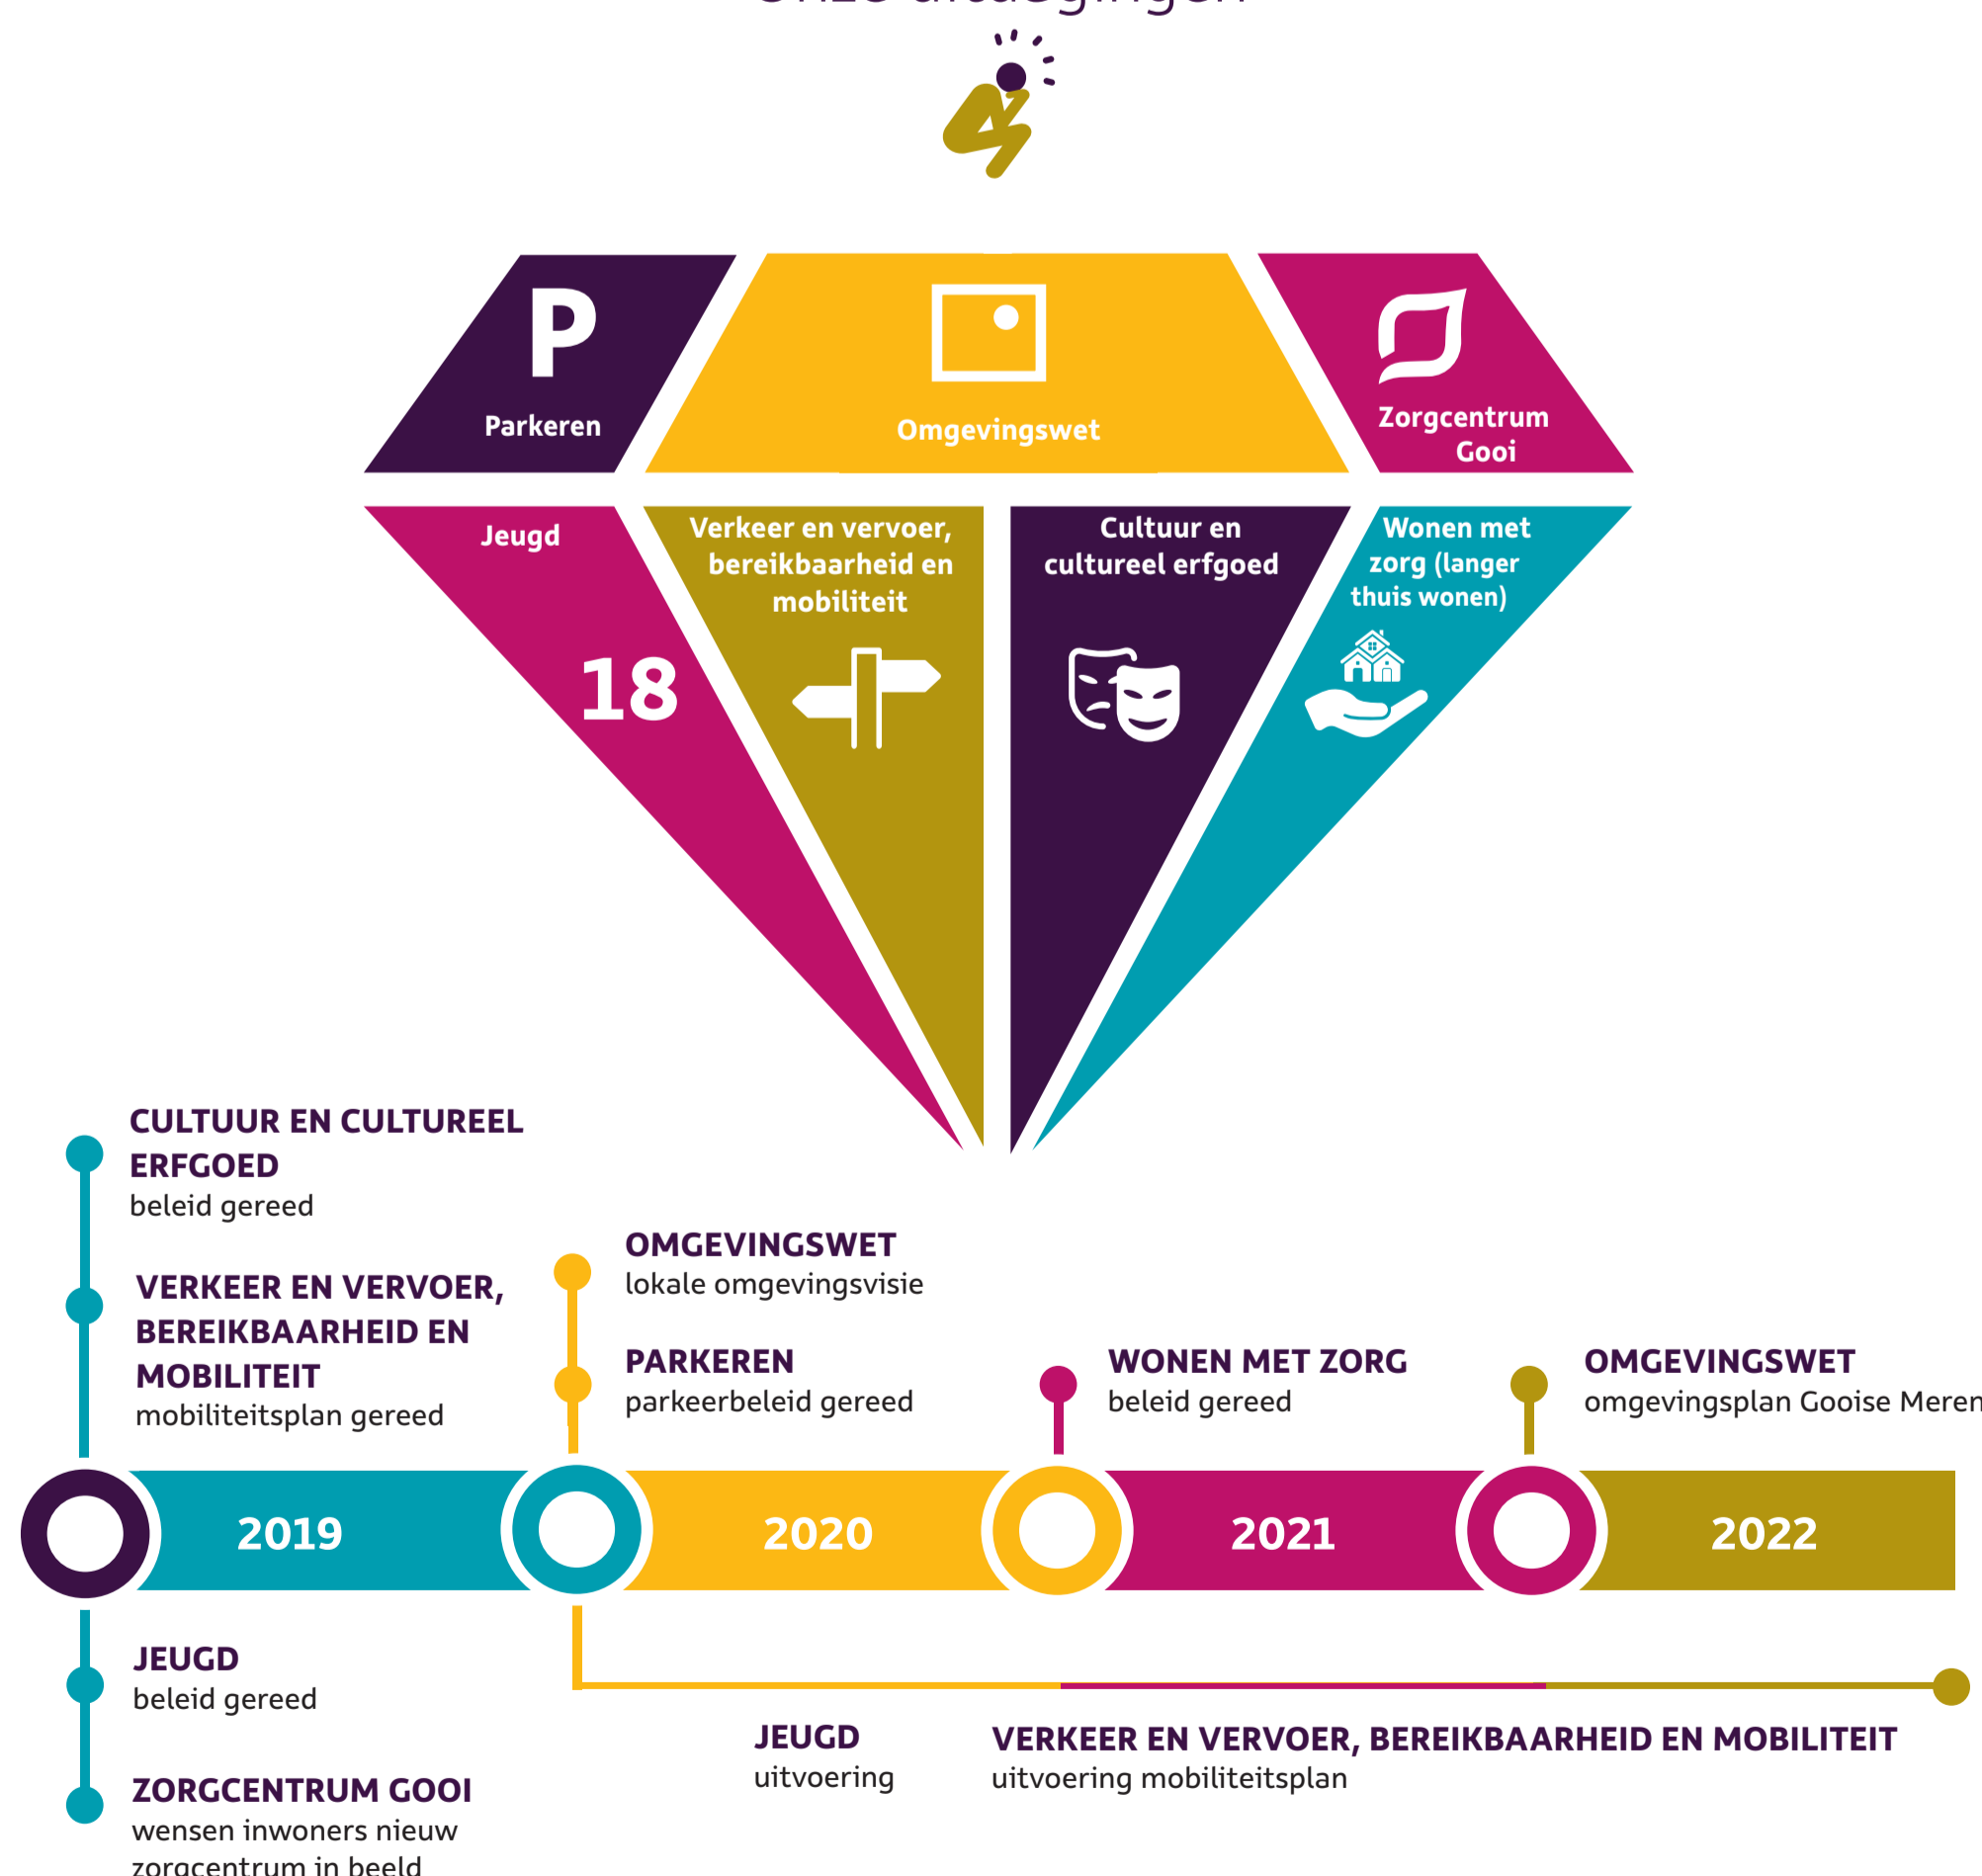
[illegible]

P

Parkeren

Omgevingswet

Zorgcentrum Gooi

Jeugd

18

Verkeer en vervoer, bereikbaarheid en mobiliteit

Cultuur en cultureel erfgoed

Wonen met zorg (langer thuis wonen)

CULTUUR EN CULTUREEL ERFGOED
beleid gereed

VERKEER EN VERVOER, BEREIKBAARHEID EN MOBILITEIT
mobiliteitsplan gereed

OMGEVINGSWET
lokale omgevingsvisie

PARKEREN
parkeerbeleid gereed

WONEN MET ZORG
beleid gereed

OMGEVINGSWET
omgevingsplan Gooise Meren

2019

2020

2021

2022

JEUGD
beleid gereed

ZORGCENTRUM GOOI
wensen inwoners nieuw zorgcentrum in beeld

JEUGD
uitvoering

VERKEER EN VERVOER, BEREIKBAARHEID EN MOBILITEIT
uitvoering mobiliteitsplan